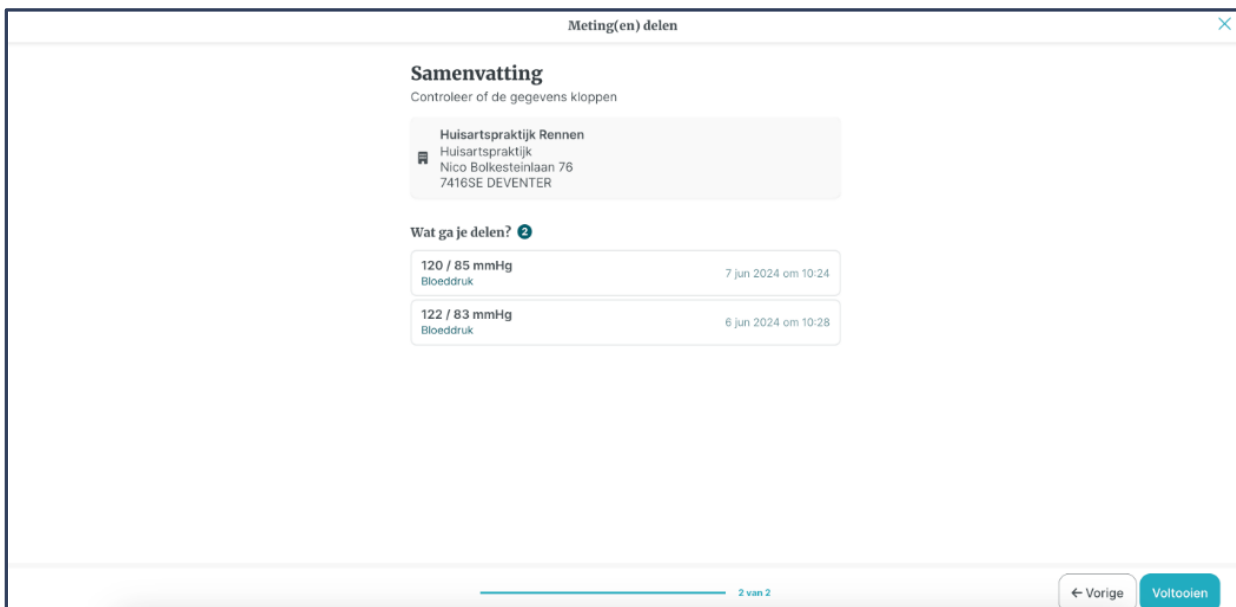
Meting(en) delen

Samenvatting
Controleer of de gegevens kloppen

Huisartspraktijk Rennen
Huisartspraktijk
Nico Bolkesteinlaan 76
7416SE DEVENTER

Wat ga je delen? 2

120 / 85 mmHg
Bloeddruk
7 jun 2024 om 10:24

122 / 83 mmHg
Bloeddruk
6 jun 2024 om 10:28

2 van 2

← Vorige

Voltooien